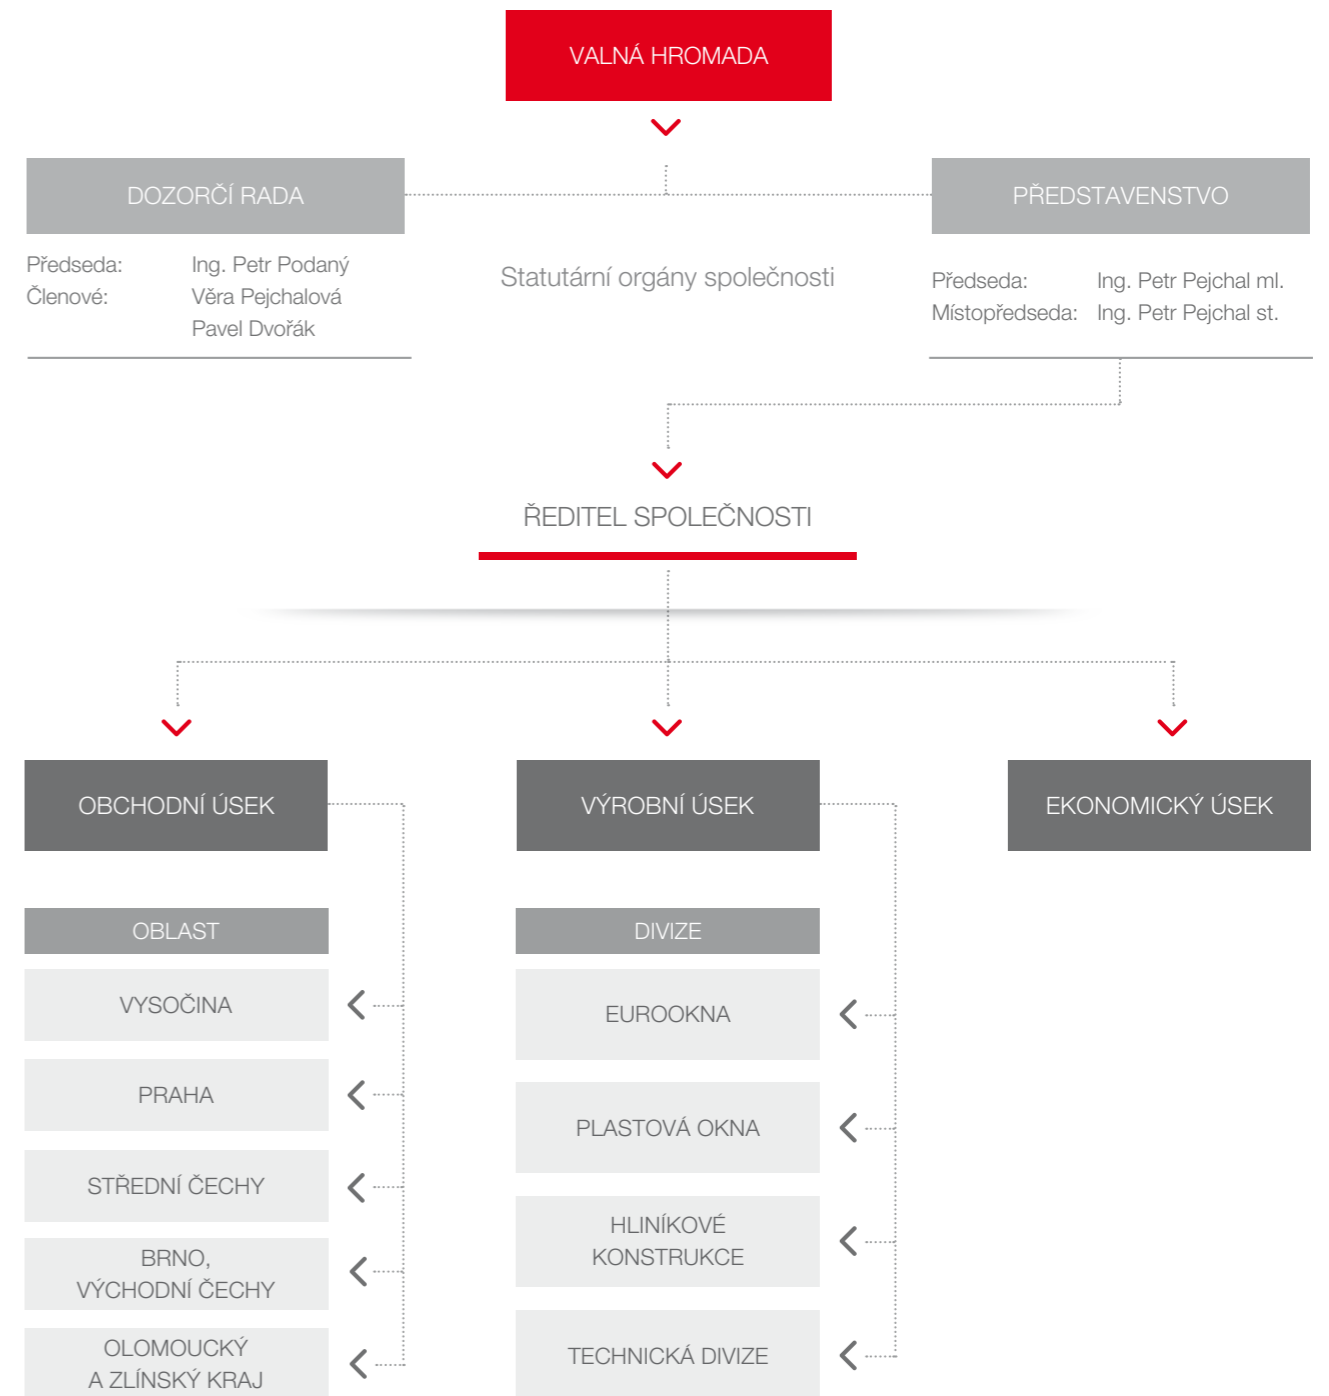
VALNÁ HROMADA

DOZORČÍ RADA

Předseda: Ing. Petr Podaný
Členové: Věra Pejchalová
Pavel Dvořák

Statutární orgány společnosti

PŘEDSTAVENSTVO

Předseda: Ing. Petr Pejchal ml.
Místopředseda: Ing. Petr Pejchal st.

ŘEDITEL SPOLEČNOSTI

OBCHODNÍ ÚSEK

OBLAST

VYSOČINA

PRAHA

STŘEDNÍ ČECHY

BRNO, VÝCHODNÍ ČECHY

OLOMOUCKÝ A ZLÍNSKÝ KRAJ

VÝROBNÍ ÚSEK

DIVIZE

EUROOKNA

PLASTOVÁ OKNA

HLINÍKOVÉ KONSTRUKCE

TECHNICKÁ DIVIZE

EKONOMICKÝ ÚSEK